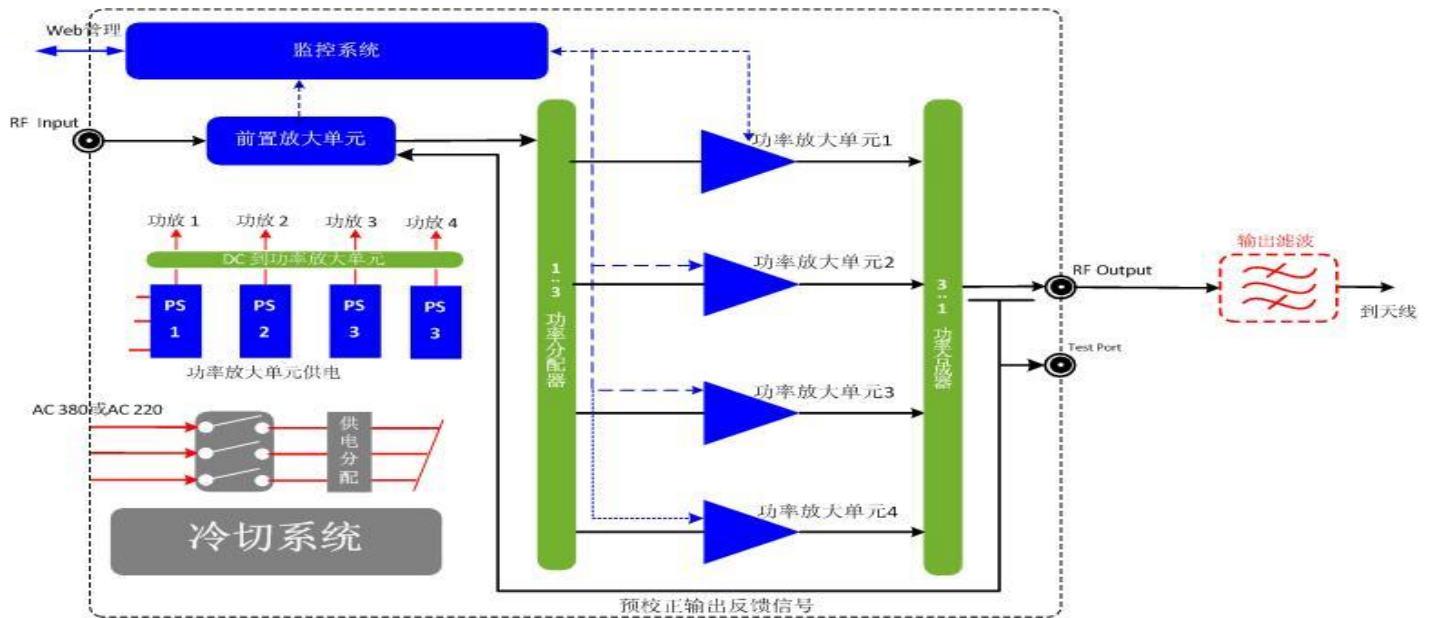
Web管理

监控系统

RF Input

前置放大单元

功放 1 功放 2 功放 3 功放 4

DC 到功率放大单元

PS 1

PS 2

PS 3

PS 3

功率放大单元供电

AC 380或AC 220

供电分配

冷切系统

1:3 功率分配器

功率放大单元1

功率放大单元2

功率放大单元3

功率放大单元4

3:1 功率合成器

RF Output

Test Port

输出滤波

到天线

预校正输出反馈信号